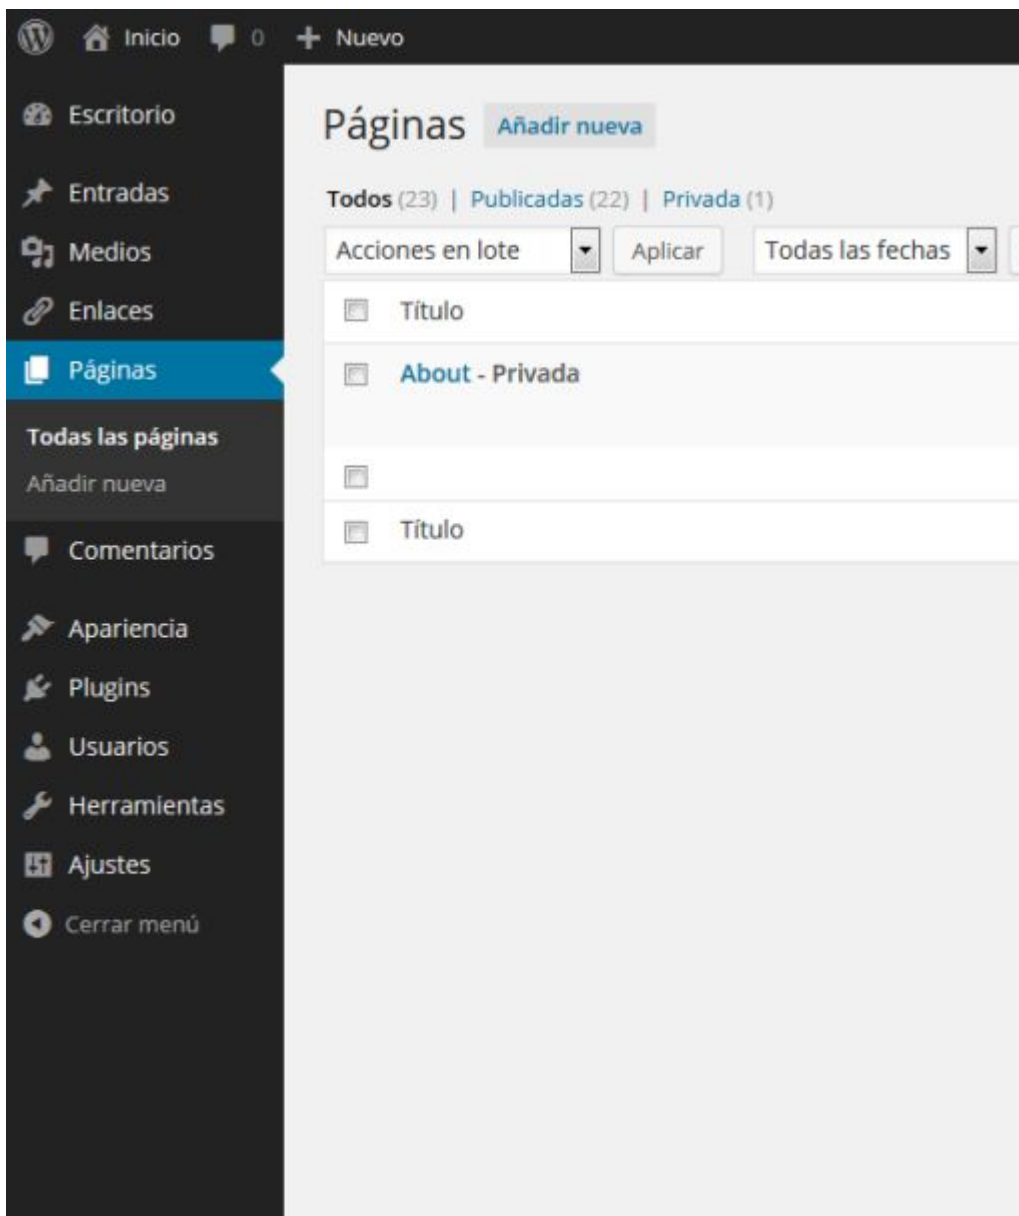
Inicio 0 + Nuevo

Escritorio
Entradas
Medios
Enlaces
Páginas
Todas las páginas
Añadir nueva
Comentarios
Apariencia
Plugins
Usuarios
Herramientas
Ajustes
Cerrar menú

Páginas Añadir nueva

Todos (23) | Publicadas (22) | Privada (1)

Acciones en lote Aplicar Todas las fechas

Título
About - Privada

Título